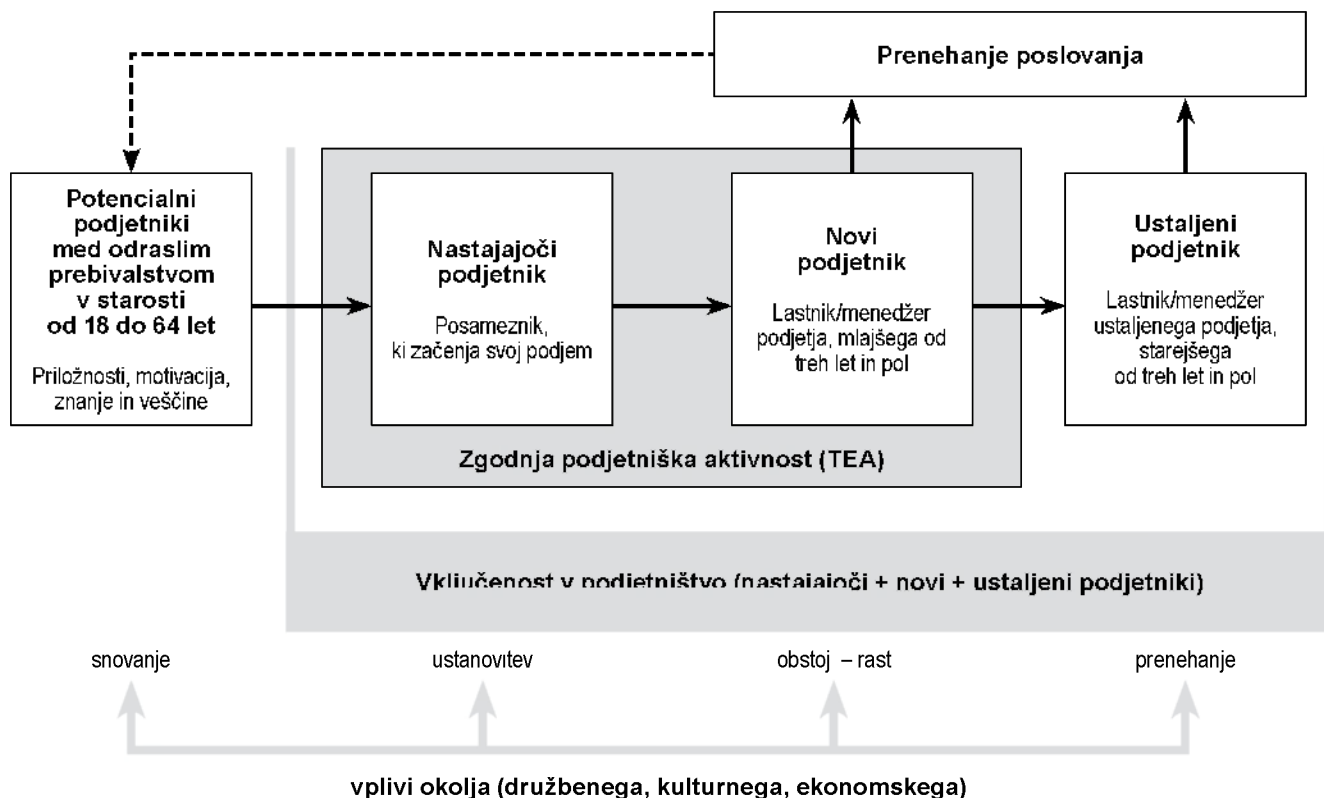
Prenehanje poslovanja

Potencialni podjetniki med odraslim prebivalstvom v starosti od 18 do 64 let

Priložnosti, motivacija, znanje in veščine

Nastajajoči podjetnik

Posameznik, ki začenja svoj podjem

Novi podjetnik

Lastnik/menedžer podjetja, mlajšega od treh let in pol

Ustaljeni podjetnik

Lastnik/menedžer ustaljenega podjetja, starejšega od treh let in pol

Zgodnja podjetniška aktivnost (TEA)

Vključenost v podjetništvo (nastajajoči + novi + ustaljeni podjetniki)

snovanje

ustanovitev

obstoj – rast

prenehanje

vplivi okolja (družbenega, kulturnega, ekonomskega)